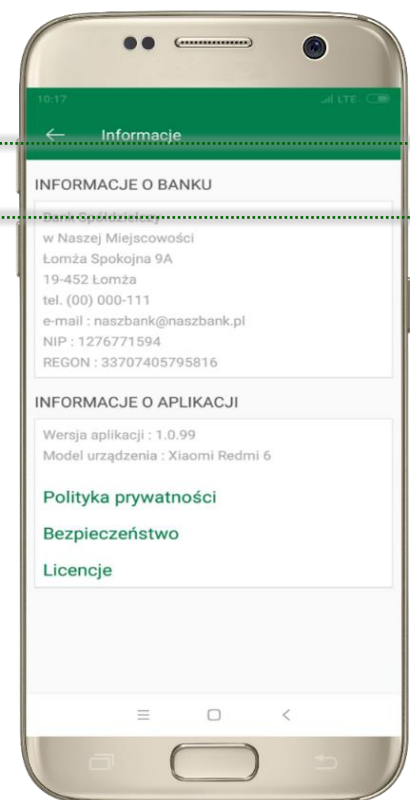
10:17

LTE

Informacje

INFORMACJE O BANKU

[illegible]
w Naszej Miejscowości
Łomża Spokojna 9A
19-452 Łomża
tel. (00) 000-111
e-mail : naszbank@naszbank.pl
NIP : 1276771594
REGON : 33707405795816

INFORMACJE O APLIKACJI

Wersja aplikacji : 1.0.99
Model urządzenia : Xiaomi Redmi 6

Polityka prywatności

Bezpieczeństwo

Licencje